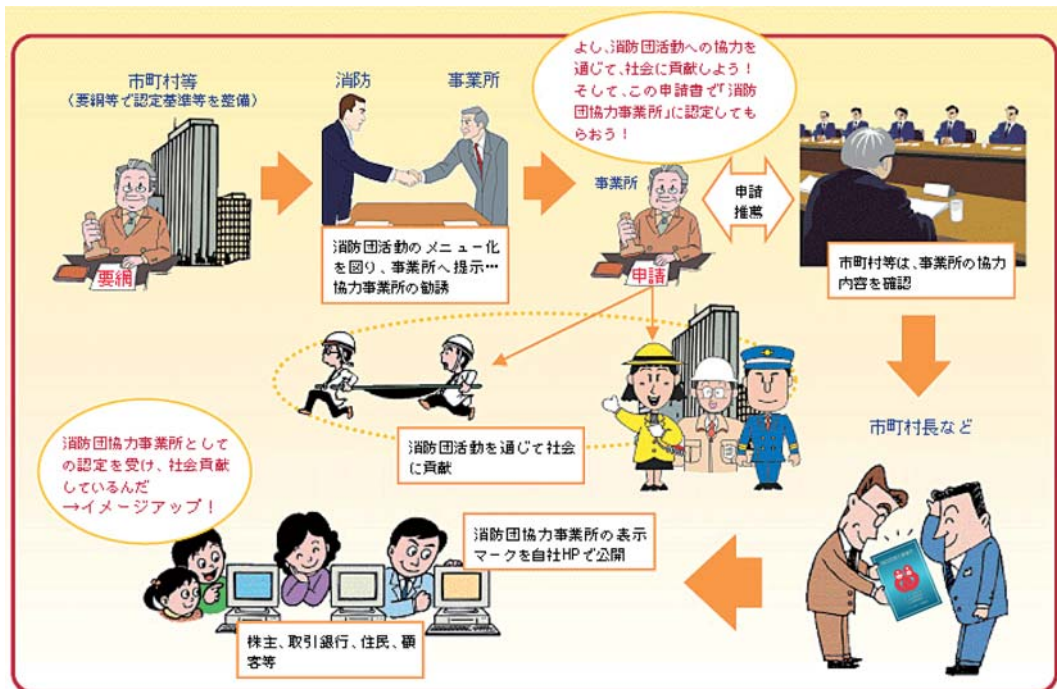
市町村等
(要綱等で認定基準等を整備)

要綱

消防

事業所

消防団活動のメニュー化を図り、事業所へ提示…協力事業所の勧誘

よし、消防団活動への協力を通じて、社会に貢献しよう！そして、この申請書で「消防団協力事業所」に認定してもらおう！

事業所

申請

申請

推薦

市町村等は、事業所の協力内容を確認

市町村長など

消防団活動を通じて社会に貢献

消防団協力事業所としての認定を受け、社会貢献しているんだ
→イメージアップ！

消防団協力事業所の表示マークを自社HPで公開

株主、取引銀行、住民、顧客等